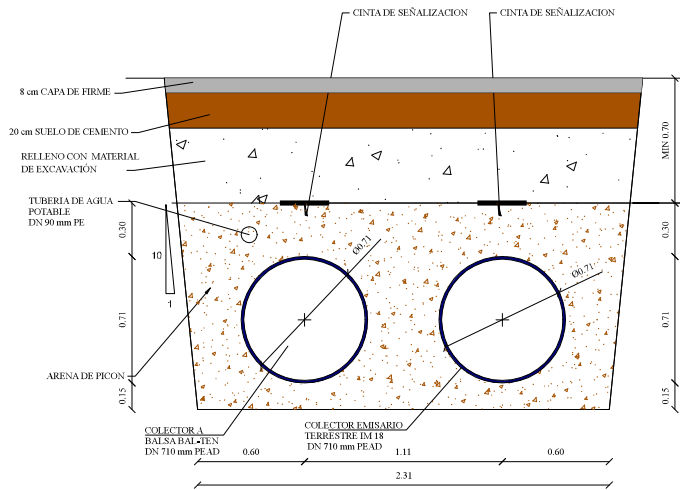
CINTA DE SEÑALIZACION
CINTA DE SEÑALIZACION

8 cm CAPA DE FIRME
20 cm SUELO DE CEMENTO
RELLENO CON MATERIAL DE EXCAVACIÓN
MIN 0.70

TUBERIA DE AGUA POTABLE DN 90 mm PE
0.30
0.30
10
1
Ø0.71
Ø0.71
0.71
0.71
ARENA DE PICON
0.15
0.15

COLECTOR A BALSA BAL-TEN DN 710 mm PEAD
COLECTOR EMISARIO TERRESTRE IM 18 DN 710 mm PEAD
0.60
1.11
0.60
2.31